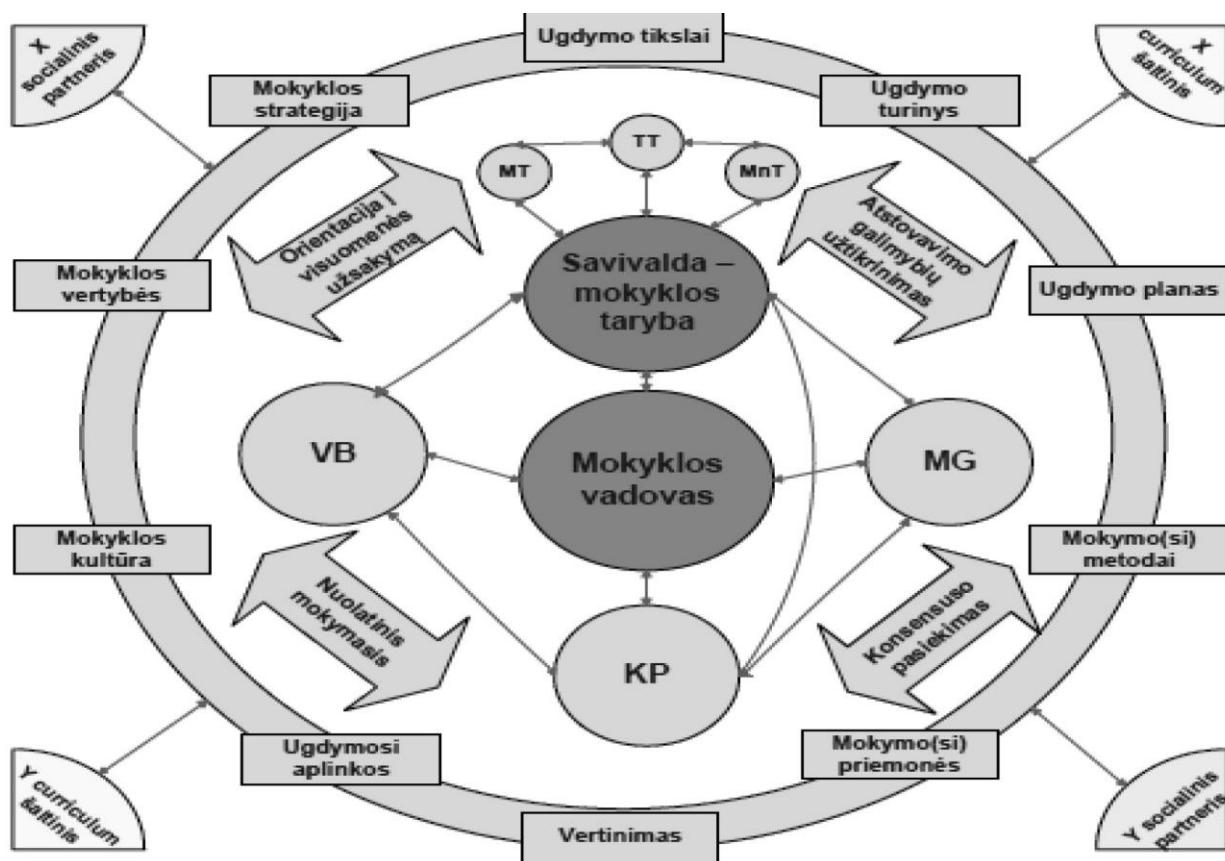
X socialinis partneris

Ugdymo tikslai

X curriculum šaltinis

Mokyklos strategija

Ugdymo turinys

MT

TT

MnT

Orientacija į visuomenės užsakymą

Atstovavimo galimybių užtikrinimas

Mokyklos vertybės

Savivalda – mokyklos taryba

Ugdymo planas

VB

Mokyklos vadovas

MG

Mokyklos kultūra

Mokymo(si) metodai

Nuolatinis mokymasis

Konsensuso paieškimas

KP

Ugdymosi aplinkos

Mokymo(si) priemonės

Y curriculum šaltinis

Vertinimas

Y socialinis partneris